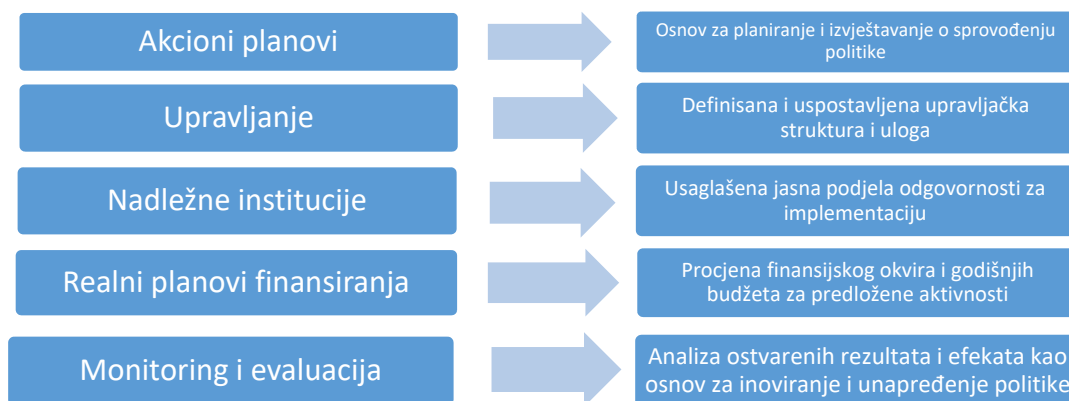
Akcioni planovi

Osnov za planiranje i izvještavanje o sprovođenju politike

Upravljanje

Definisana i uspostavljena upravljačka struktura i uloga

Nadležne institucije

Usaglašena jasna podjela odgovornosti za implementaciju

Realni planovi finansiranja

Procjena finansijskog okvira i godišnjih budžeta za predložene aktivnosti

Monitoring i evaluacija

Analiza ostvarenih rezultata i efekata kao osnov za inoviranje i unapređenje politike